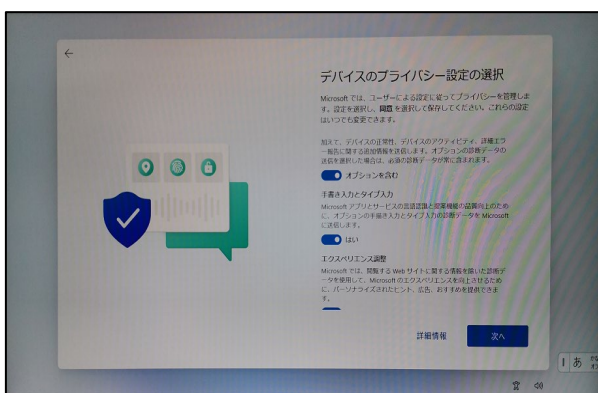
デバイスのプライバシー設定の選択

Microsoft では、ユーザーによる設定に従ってプライバシーを管理します。設定を選択し、[同意] を選択して保存してください。これらの設定はいつでも変更できます。

加えて、デバイスの正常性、デバイスのアクティビティ、詳細エラー報告に関する追加情報を送信します。オプションの診断データの送信を選択した場合は、必須の診断データが常に含まれます。

オプションを含む

手書き入力とタイプ入力

Microsoft アプリとサービスの言語認識と提案機能の品質向上のために、オプションの手書き入力とタイプ入力の診断データを Microsoft に送信します。

はい

エクスペリエンス調整

Microsoft では、閲覧する Web サイトに関する情報を除いた診断データを使用して、Microsoft のエクスペリエンスを向上させるために、パーソナライズされたヒント、広告、おすすめを提供できます。

詳細情報

次へ

あ